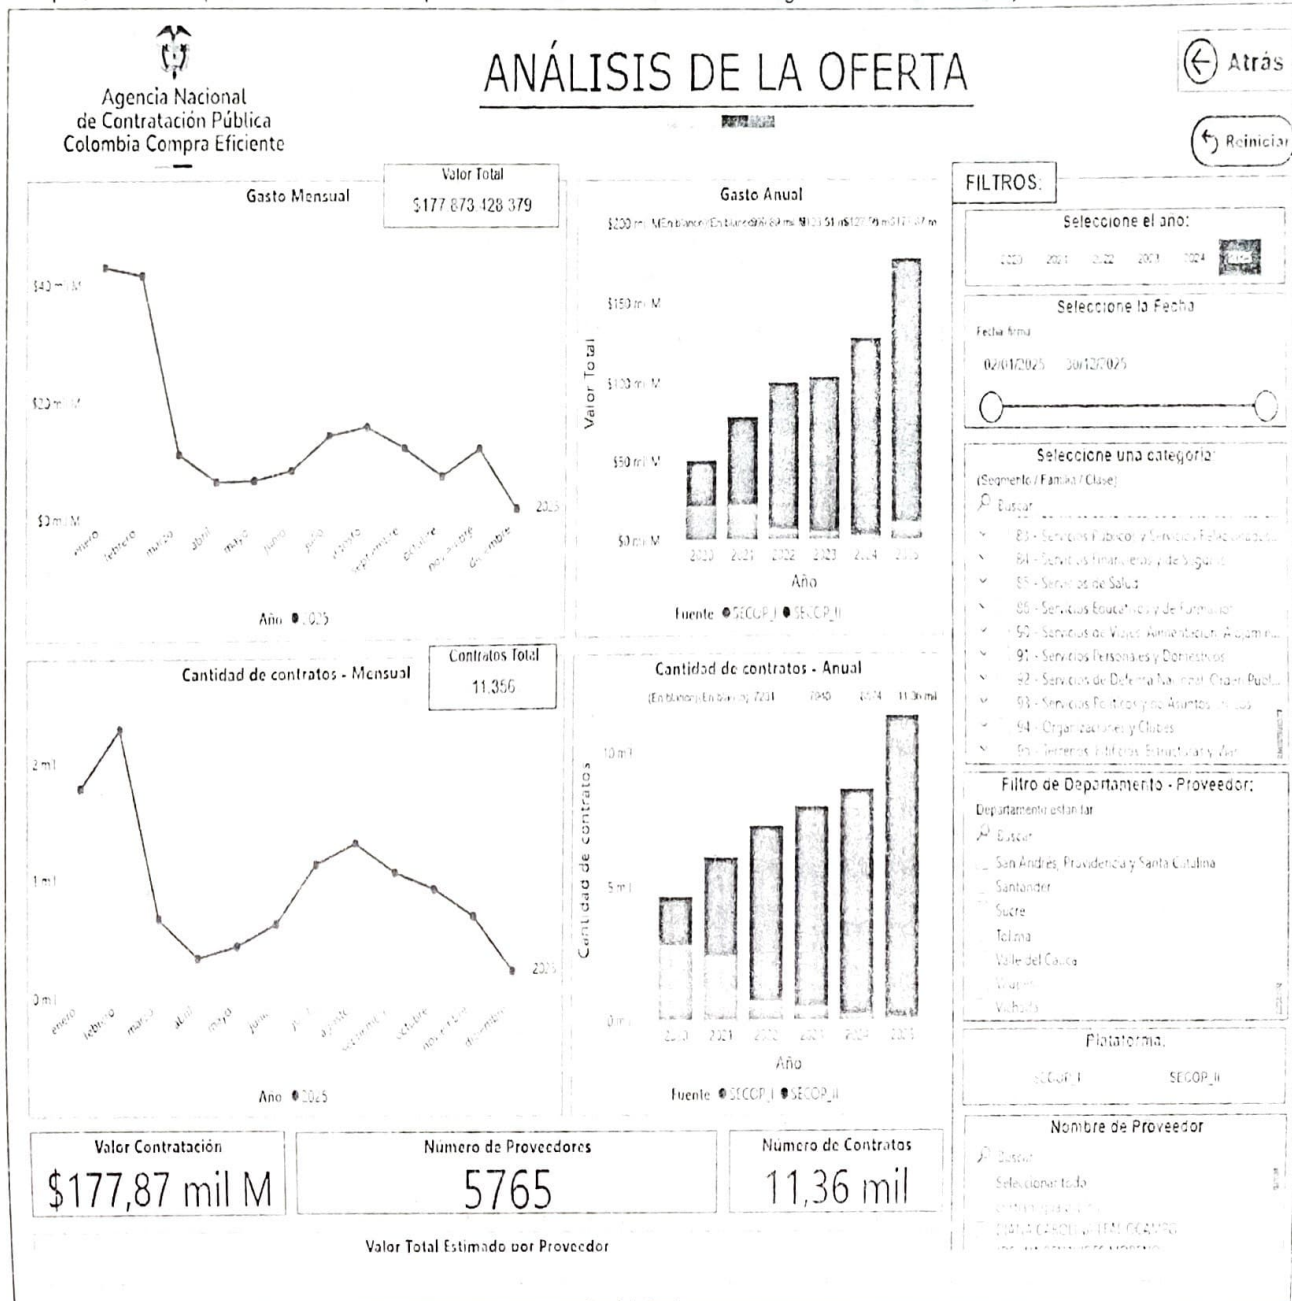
Agencia Nacional de Contratación Pública
Colombia Compra Eficiente

ANÁLISIS DE LA OFERTA

Atrás

Reiniciar

Gasto Mensual

Valor Total
$177.873.428.379

$40 mil M
$20 mil M
$0 mil M

enero febrero marzo abril mayo junio julio agosto septiembre octubre noviembre diciembre

2025

Año ● 2025

Gasto Anual

$200 mil M (En blanco) (En blanco) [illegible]

$150 mil M
$100 mil M
$50 mil M
$0 mil M

Valor Total

2020 2021 2022 2023 2024 2025

Año

Fuente ● SECOP_I ● SECOP_II

FILTROS:

Seleccione el año:

2020 2021 2022 2023 2024 2025

Seleccione la Fecha

Fecha firma

02/01/2025 30/12/2025

Seleccione una categoría

(Segmento / Familia / Clase)

Buscar

83 - Servicios Públicos y Servicios Relacionados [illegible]
84 - Servicios Financieros y de Seguros
85 - Servicios de Salud
86 - Servicios Educativos y de Formación
90 - Servicios de Viajes, Alimentación, Alojam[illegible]
91 - Servicios Personales y Domésticos
92 - Servicios de Defensa Nacional, Orden Públ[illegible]
93 - Servicios Políticos y de Asuntos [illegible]
94 - Organizaciones y Clubes
95 - Terrenos, Edificios, Estructuras y Vías

Cantidad de contratos - Mensual

Contratos Total
11.356

2 mil
1 mil
0 mil

enero febrero marzo abril mayo junio julio agosto septiembre octubre noviembre diciembre

2025

Año ● 2025

Cantidad de contratos - Anual

(En blanco) (En blanco) 7231 7940 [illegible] 11,36 mil

10 mil
5 mil
0 mil

Cantidad de contratos

2020 2021 2022 2023 2024 2025

Año

Fuente ● SECOP_I ● SECOP_II

Filtro de Departamento - Proveedor:

Departamento estandar

Buscar

San Andrés, Providencia y Santa Catalina
Santander
Sucre
Tolima
Valle del Cauca
Vaupés
Vichada

Plataforma

SECOP_I SECOP_II

Nombre de Proveedor

Buscar

Seleccionar todo
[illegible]
DIANA CAROLINA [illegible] OCAMPO
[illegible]

Valor Contratación
$177,87 mil M

Número de Proveedores
5765

Número de Contratos
11,36 mil

Valor Total Estimado por Proveedor